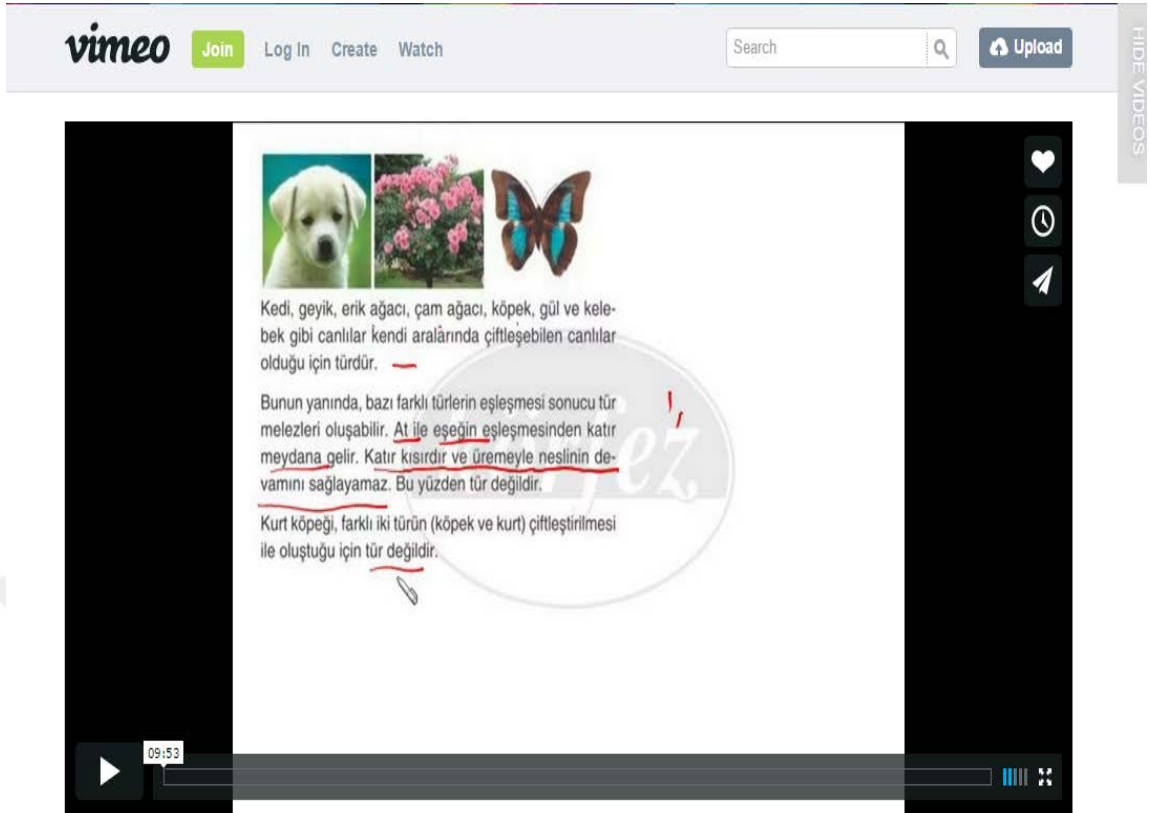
vimeo Join Log In Create Watch Search Upload

HIDE VIDEOS

Kedi, geyik, erik ağacı, çam ağacı, köpek, gül ve kelebek gibi canlılar kendi aralarında çiftleşebilen canlılar olduğu için türdür.

Bunun yanında, bazı farklı türlerin eşleşmesi sonucu tür melezleri oluşabilir. At ile eşeğin eşleşmesinden katır meydana gelir. Katır kısırdır ve üremeyle neslinin devamını sağlayamaz. Bu yüzden tür değildir.

Kurt köpeği, farklı iki türün (köpek ve kurt) çiftleştirilmesi ile oluştuğu için tür değildir.

09:53